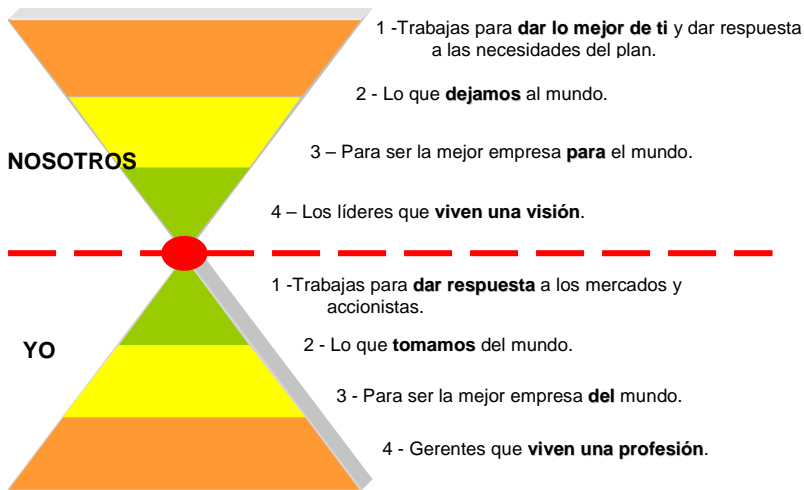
1 -Trabajas para **dar lo mejor de ti** y dar respuesta a las necesidades del plan.

2 - Lo que **dejamos** al mundo.

NOSOTROS

3 – Para ser la mejor empresa **para** el mundo.

4 – Los líderes que **viven una visión**.

1 -Trabajas para **dar respuesta** a los mercados y accionistas.

YO

2 - Lo que **tomamos** del mundo.

3 - Para ser la mejor empresa **del** mundo.

4 - Gerentes que **viven una profesión**.